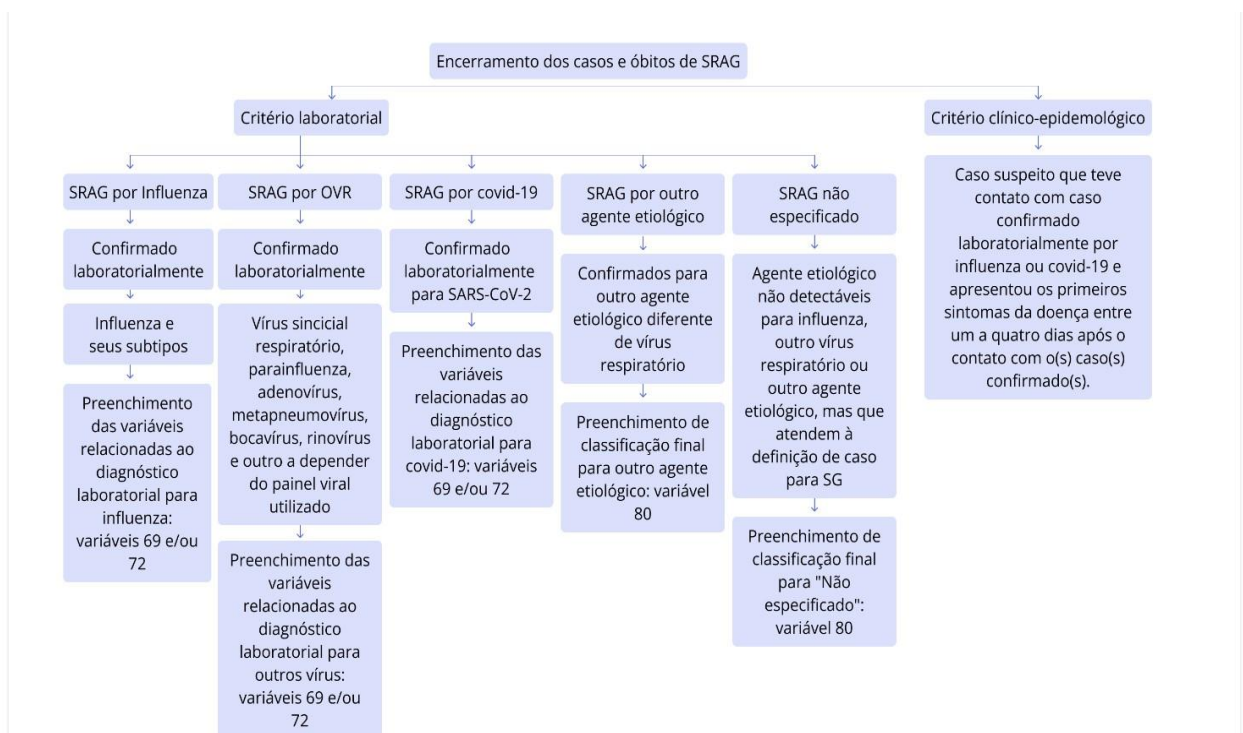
Encerramento dos casos e óbitos de SRAG

Critério laboratorial

SRAG por Influenza

Confirmado laboratorialmente

Influenza e seus subtipos

Preenchimento das variáveis relacionadas ao diagnóstico laboratorial para influenza: variáveis 69 e/ou 72

SRAG por OVR

Confirmado laboratorialmente

Vírus sincicial respiratório, parainfluenza, adenovírus, metapneumovírus, bocavírus, rinovírus e outro a depender do painel viral utilizado

Preenchimento das variáveis relacionadas ao diagnóstico laboratorial para outros vírus: variáveis 69 e/ou 72

SRAG por covid-19

Confirmado laboratorialmente para SARS-CoV-2

Preenchimento das variáveis relacionadas ao diagnóstico laboratorial para covid-19: variáveis 69 e/ou 72

SRAG por outro agente etiológico

Confirmados para outro agente etiológico diferente de vírus respiratório

Preenchimento de classificação final para outro agente etiológico: variável 80

SRAG não especificado

Agente etiológico não detectáveis para influenza, outro vírus respiratório ou outro agente etiológico, mas que atendem à definição de caso para SG

Preenchimento de classificação final para "Não especificado": variável 80

Critério clínico-epidemológico

Caso suspeito que teve contato com caso confirmado laboratorialmente por influenza ou covid-19 e apresentou os primeiros sintomas da doença entre um a quatro dias após o contato com o(s) caso(s) confirmado(s).